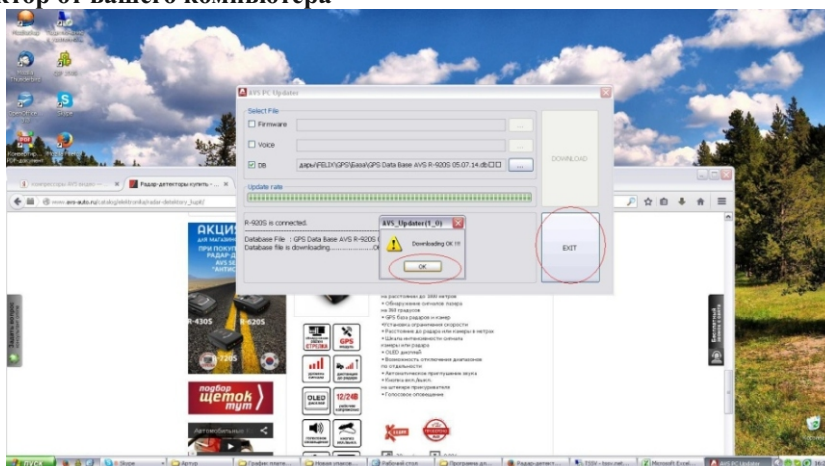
ктор от вашего компьютера

AVS PC Updater

Select File

Firmware

Voice

DB

дары\FELIX\GPS\Базa\GPS Data Base AVS R-920S 05.07.14.db

DOWNLOAD

Update rate

R-920S is connected.

Database File : GPS Data Base AVS R-920S

Database file is downloading...................

AVS_Updater(1_0)

Downloading OK !!!

OK

EXIT

Радар-детекторы купить - ×

www.avs-auto.ru/catalog/elektronika/radar-detektory_kupit/

АКЦИ

R-430S

R-620S

R-720S

подбор щеток тут

GPS

OLED

12/24В

пуск

Артур

Рабочий стол

Microsoft Excel

AVS PC Updater